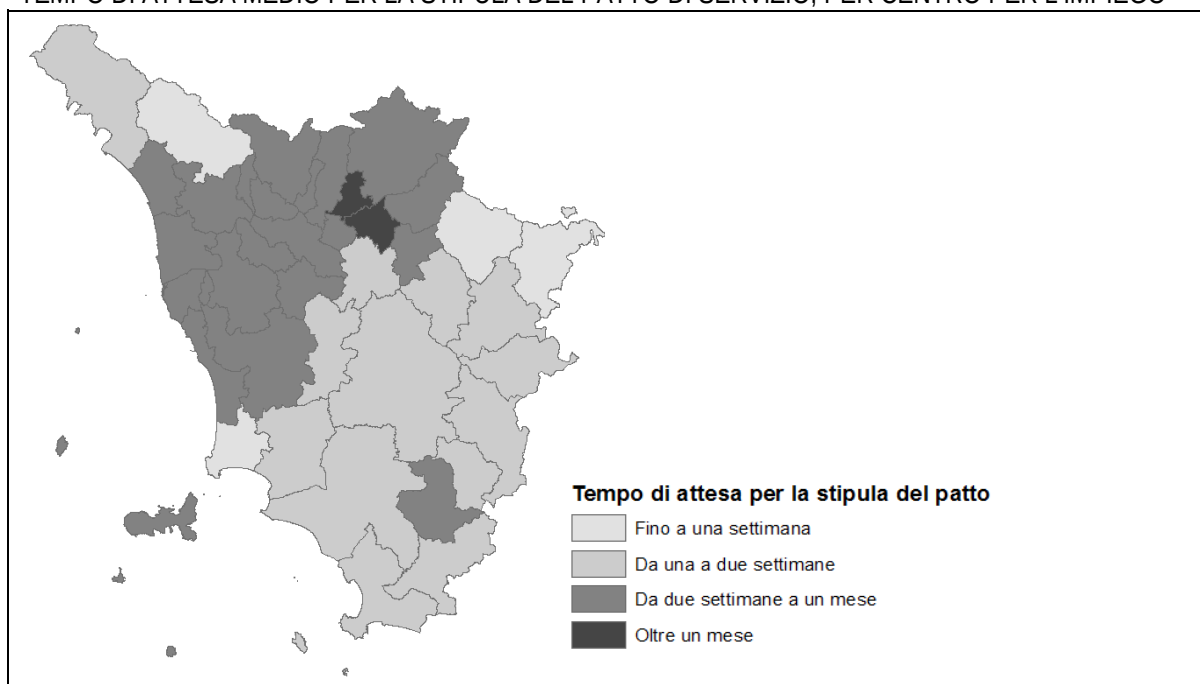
TEMPO DI ATTESA MEDIO PER LA STIPULA DEL PATTO DI SERVIZIO, PER CENTRO PER L'IMPIEGO

Tempo di attesa per la stipula del patto

Fino a una settimana

Da una a due settimane

Da due settimane a un mese

Oltre un mese